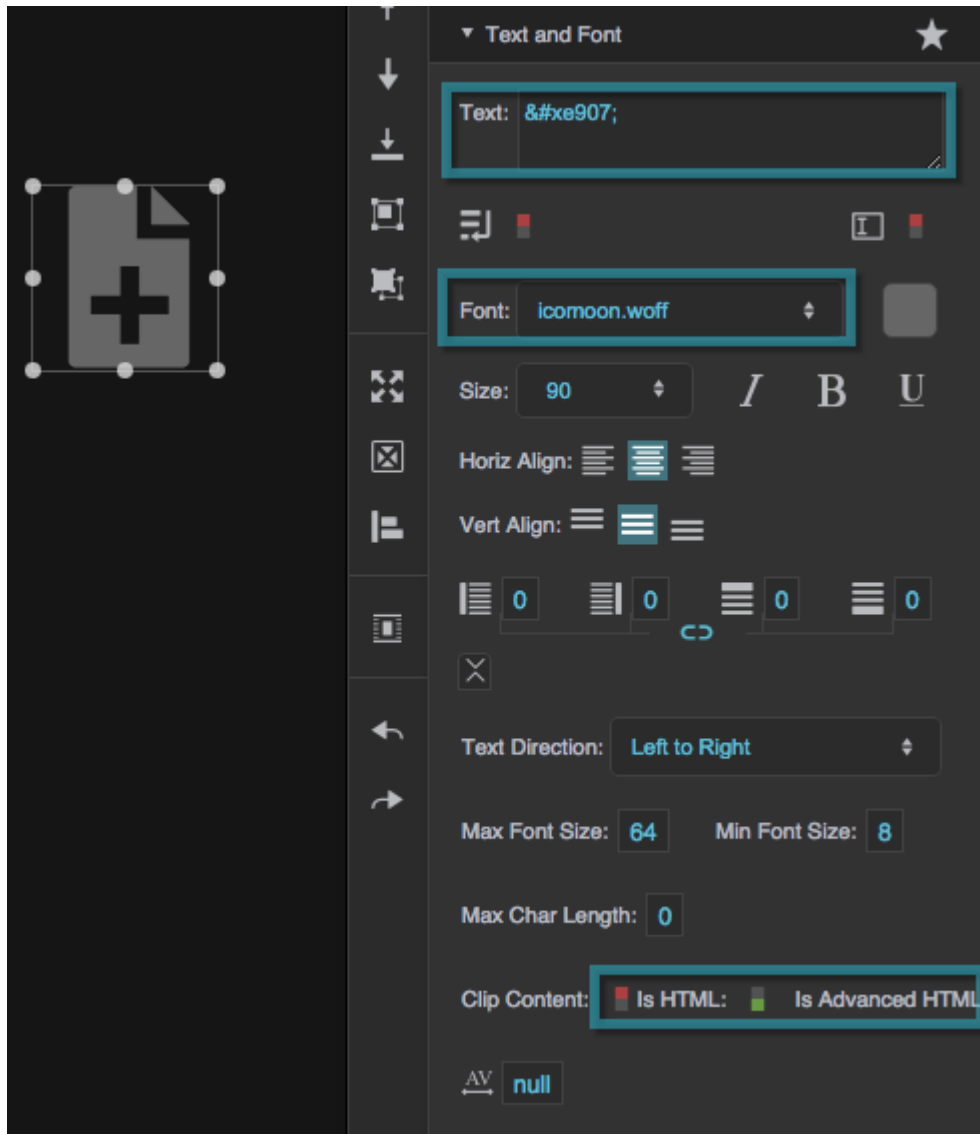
▼ Text and Font

Text: &#xe907;

Font: icomoon.woff

Size: 90

I B U

Horiz Align:

Vert Align:

0 0 0 0

Text Direction: Left to Right

Max Font Size: 64 Min Font Size: 8

Max Char Length: 0

Clip Content: Is HTML: Is Advanced HTML

AV null